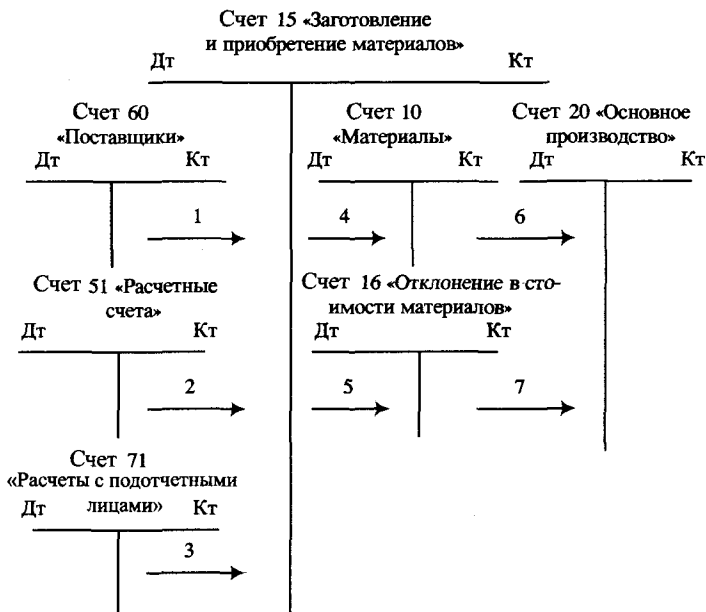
Счет 15 «Заготовление и приобретение материалов»
Дт Кт

Счет 60 «Поставщики»
Дт Кт

1

Счет 51 «Расчетные счета»
Дт Кт

2

Счет 71 «Расчеты с подотчетными лицами»
Дт Кт

3

Счет 10 «Материалы»
Дт Кт

4

Счет 16 «Отклонение в стоимости материалов»
Дт Кт

5

Счет 20 «Основное производство»
Дт Кт

6

7